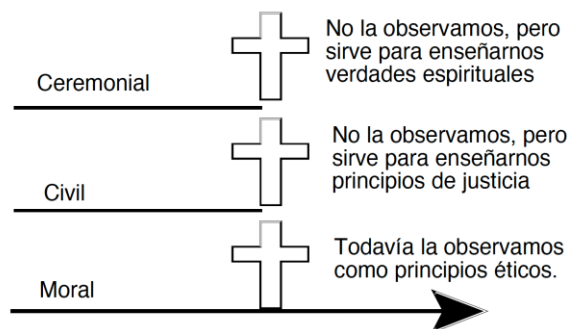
No la observamos, pero sirve para enseñarnos verdades espirituales

Ceremonial

No la observamos, pero sirve para enseñarnos principios de justicia

Civil

Todavía la observamos como principios éticos.

Moral